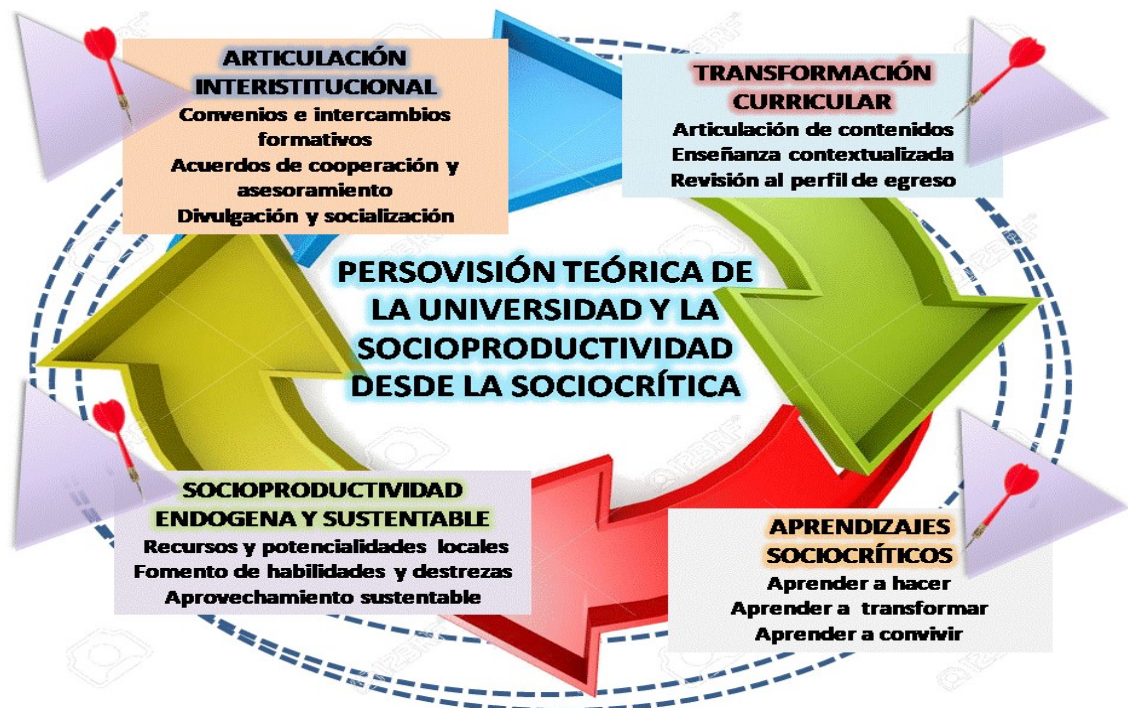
ARTICULACIÓN INTERISTITUCIONAL
Convenios e intercambios formativos
Acuerdos de cooperación y asesoramiento
Divulgación y socialización

TRANSFORMACIÓN CURRICULAR
Articulación de contenidos
Enseñanza contextualizada
Revisión al perfil de egreso

PERSOVISIÓN TEÓRICA DE LA UNIVERSIDAD Y LA SOCIOPRODUCTIVIDAD DESDE LA SOCIOCRÍTICA

SOCIOPRODUCTIVIDAD ENDOGENA Y SUSTENTABLE
Recursos y potencialidades locales
Fomento de habilidades y destrezas
Aprovechamiento sustentable

APRENDIZAJES SOCIOCRÍTICOS
Aprender a hacer
Aprender a transformar
Aprender a convivir